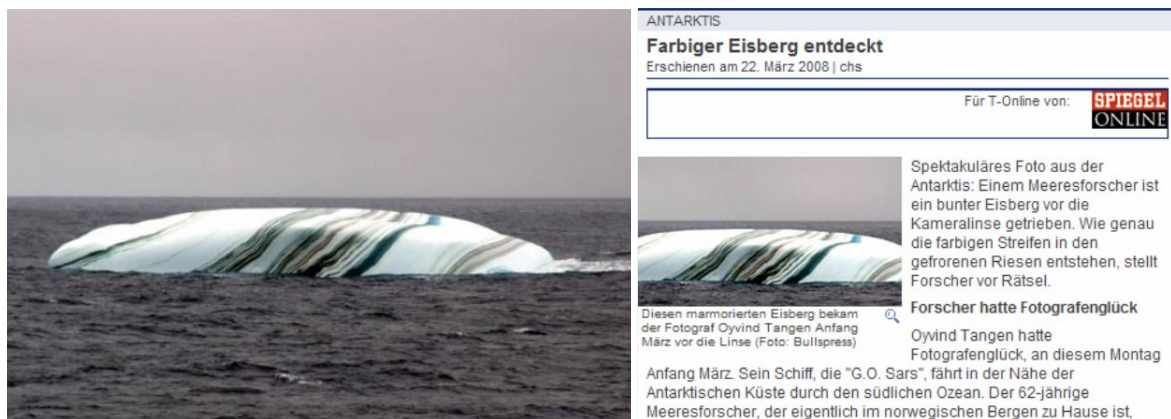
ANTARKTIS

Farbiger Eisberg entdeckt

Erschienen am 22. März 2008 | chs

Für T-Online von: SPIEGEL ONLINE

Spektakuläres Foto aus der Antarktis: Einem Meeresforscher ist ein bunter Eisberg vor die Kameralinse getrieben. Wie genau die farbigen Streifen in den gefrorenen Riesen entstehen, stellt Forscher vor Rätsel.

Diesen marmorierten Eisberg bekam der Fotograf Oyvind Tangen Anfang März vor die Linse (Foto: Bullspress)

Forscher hatte Fotografenglück

Oyvind Tangen hatte Fotografenglück, an diesem Montag Anfang März. Sein Schiff, die "G.O. Sars", fährt in der Nähe der Antarktischen Küste durch den südlichen Ozean. Der 62-jährige Meeresforscher, der eigentlich im norwegischen Bergen zu Hause ist,